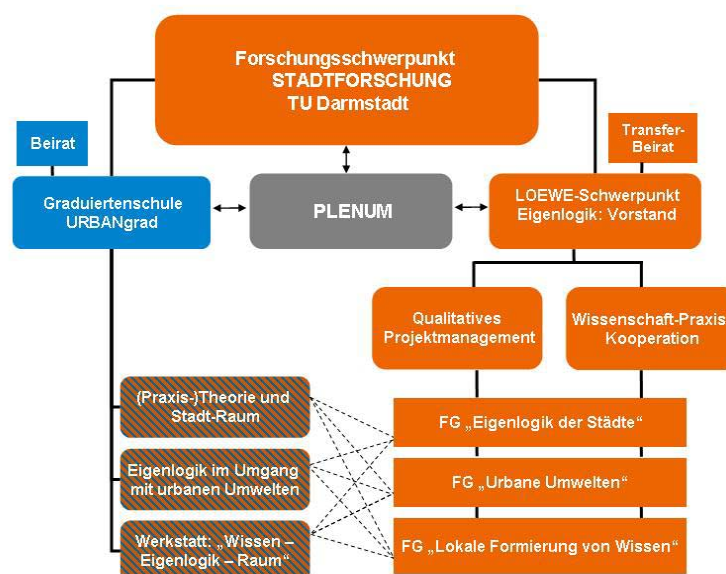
Forschungsschwerpunkt STADTFORSCHUNG TU Darmstadt

Beirat

Transfer-Beirat

Graduiertenschule URBANgrad

PLENUM

LOEWE-Schwerpunkt Eigenlogik: Vorstand

Qualitatives Projektmanagement

Wissenschaft-Praxis Kooperation

(Praxis-)Theorie und Stadt-Raum

Eigenlogik im Umgang mit urbanen Umwelten

Werkstatt: „Wissen – Eigenlogik – Raum“

FG „Eigenlogik der Städte“

FG „Urbane Umwelten“

FG „Lokale Formierung von Wissen“